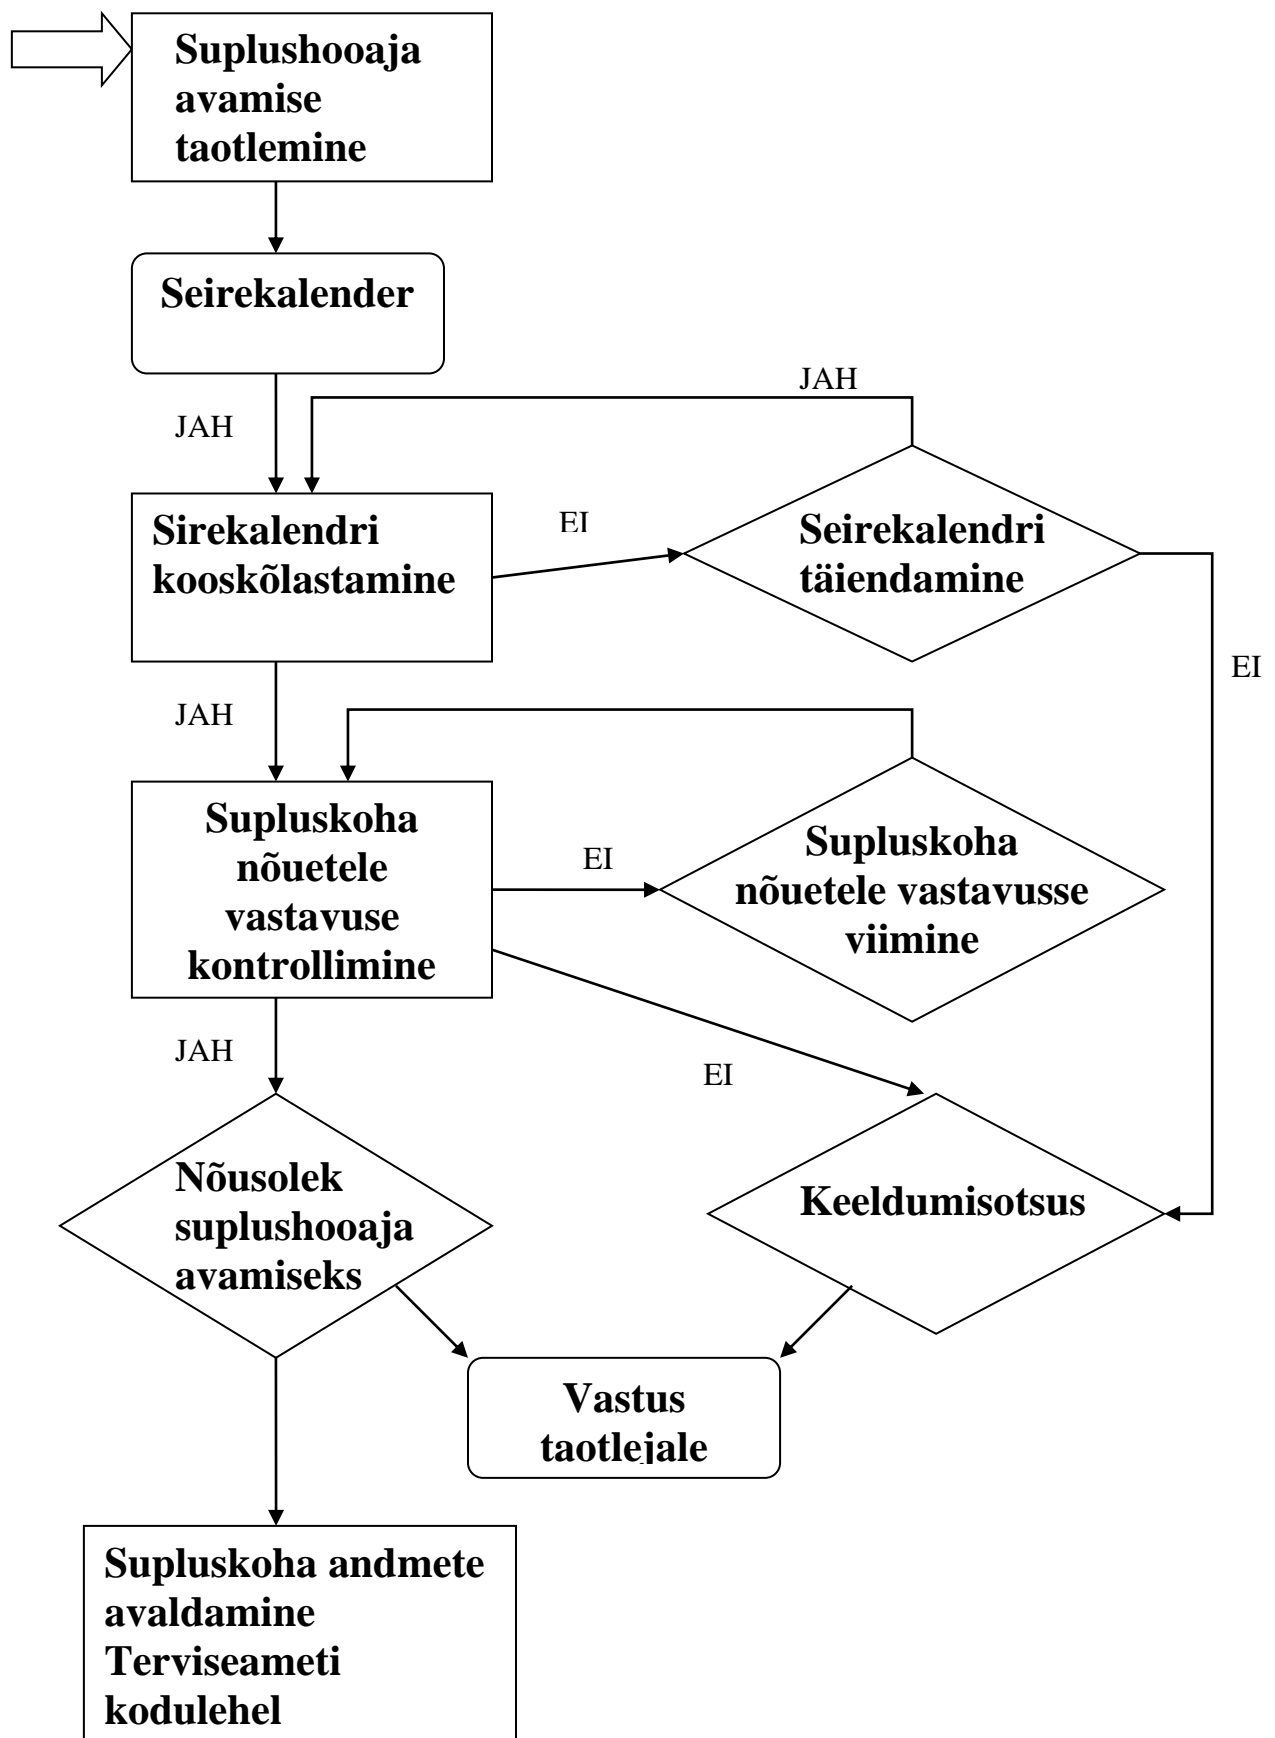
Suplushooaja avamise taotlemine

Seirekalender

JAH

JAH

Sirekalendri kooskõlastamine

EI

Seirekalendri täiendamine

EI

JAH

Supluskoha nõuetele vastavuse kontrollimine

EI

Supluskoha nõuetele vastavusse viimine

JAH

EI

Nõusolek suplushooaja avamiseks

Keeldumisotsus

Vastus taotlejale

Supluskoha andmete avaldamine Terviseameti kodulehel